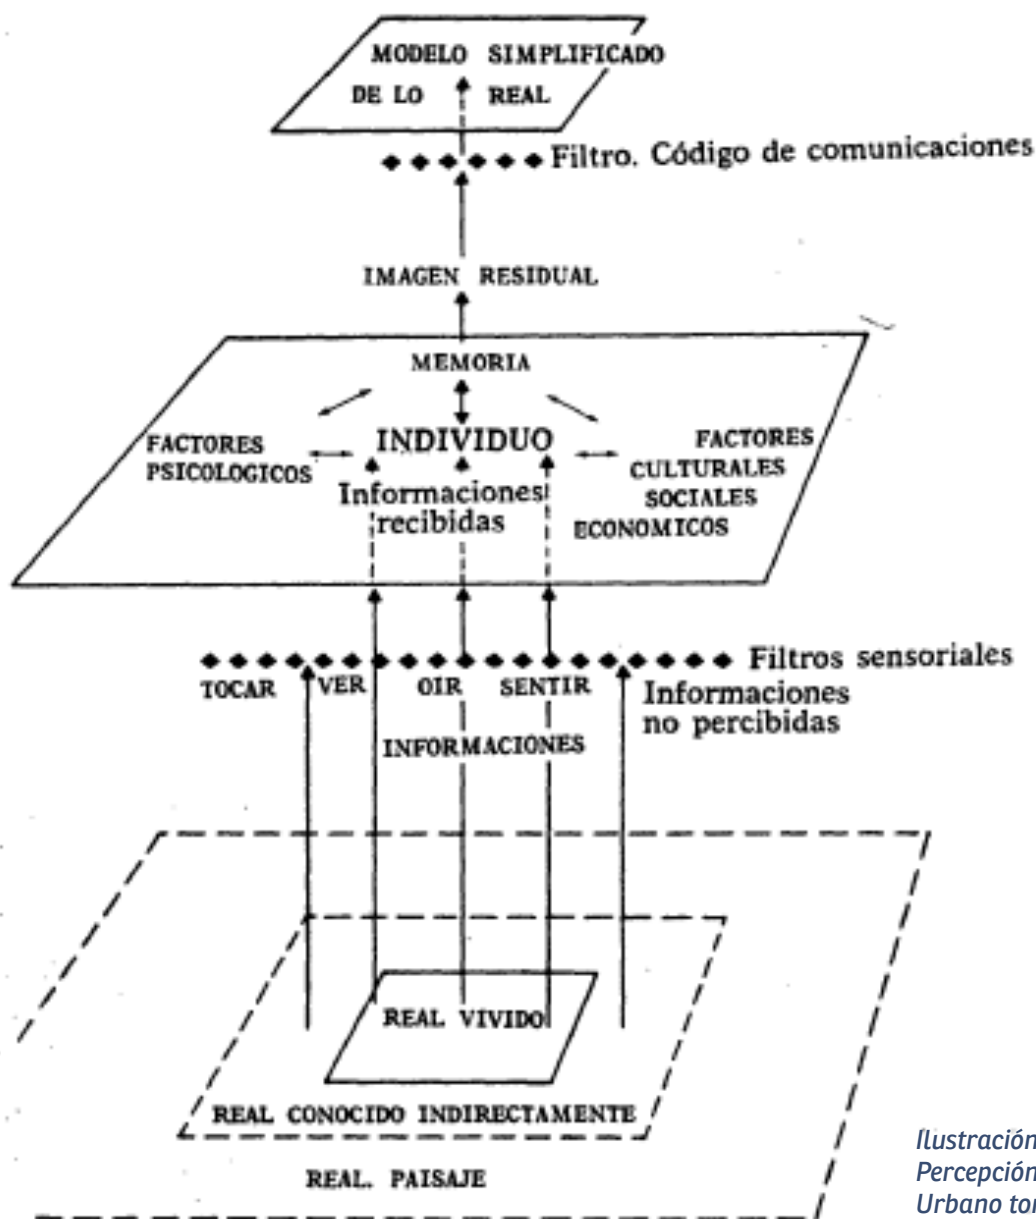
MODELO SIMPLIFICADO
DE LO REAL

Filtro. Código de comunicaciones

IMAGEN RESIDUAL

MEMORIA

FACTORES PSICOLOGICOS

INDIVIDUO

FACTORES CULTURALES SOCIALES ECONOMICOS

Informaciones recibidas

Filtros sensoriales

TOCAR VER OIR SENTIR

Informaciones no percibidas

INFORMACIONES

REAL VIVIDO

REAL CONOCIDO INDIRECTAMENTE

REAL. PAISAJE

Ilustración
Percepción
Urbano tor